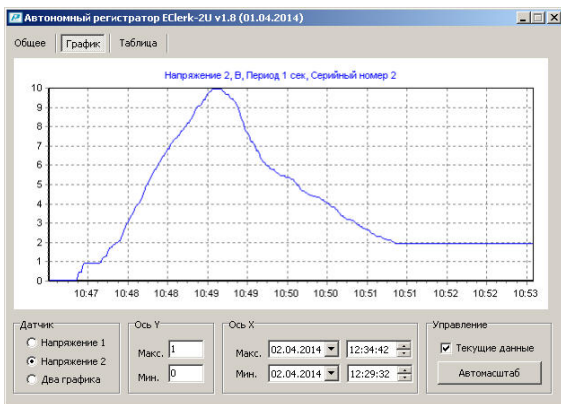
Автономный регистратор EClerk-2U v1.8 (01.04.2014)

Общее | График | Таблица

Напряжение 2, В, Период 1 сек, Серийный номер 2

10
9
8
7
6
5
4
3
2
1
0

10:47 10:48 10:48 10:49 10:49 10:50 10:50 10:51 10:51 10:52 10:52 10:53

Датчик
Напряжение 1
Напряжение 2
Два графика

Ось Y
Макс. 1
Мин. 0

Ось X
Макс. 02.04.2014 12:34:42
Мин. 02.04.2014 12:29:32

Управление
Текущие данные
Автомасштаб